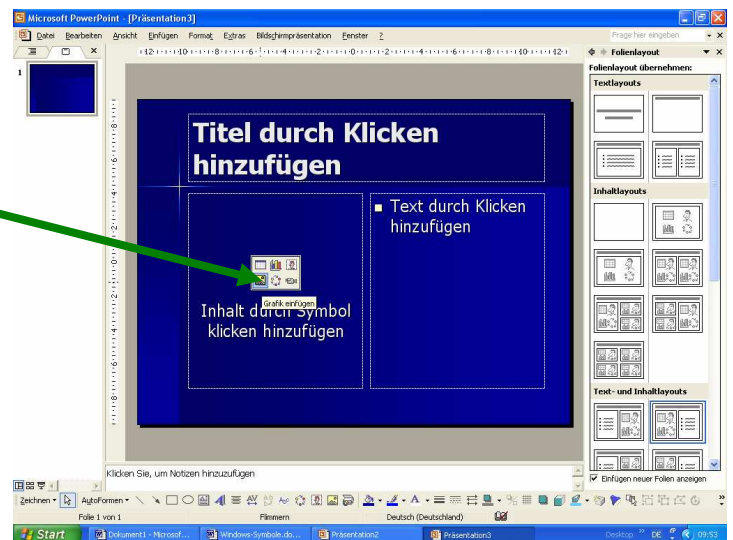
Microsoft PowerPoint - [Präsentation3]

Datei Bearbeiten Ansicht Einfügen Format Extras Bildschirmpräsentation Fenster ?

Frage hier eingeben

Folienlayout

Folienlayout übernehmen:

Textlayouts

Inhaltlayouts

Text- und Inhaltlayouts

Einfügen neuer Folien anzeigen

1

Titel durch Klicken hinzufügen

Text durch Klicken hinzufügen

Grafik einfügen

Inhalt durch Symbol klicken hinzufügen

Klicken Sie, um Notizen hinzuzufügen

Zeichnen AutoFormen

Folie 1 von 1 Flimmern Deutsch (Deutschland)

Start Dokument1 - Microsof... Windows-Symbole.do... Präsentation2 Präsentation3 Desktop DE 09:53